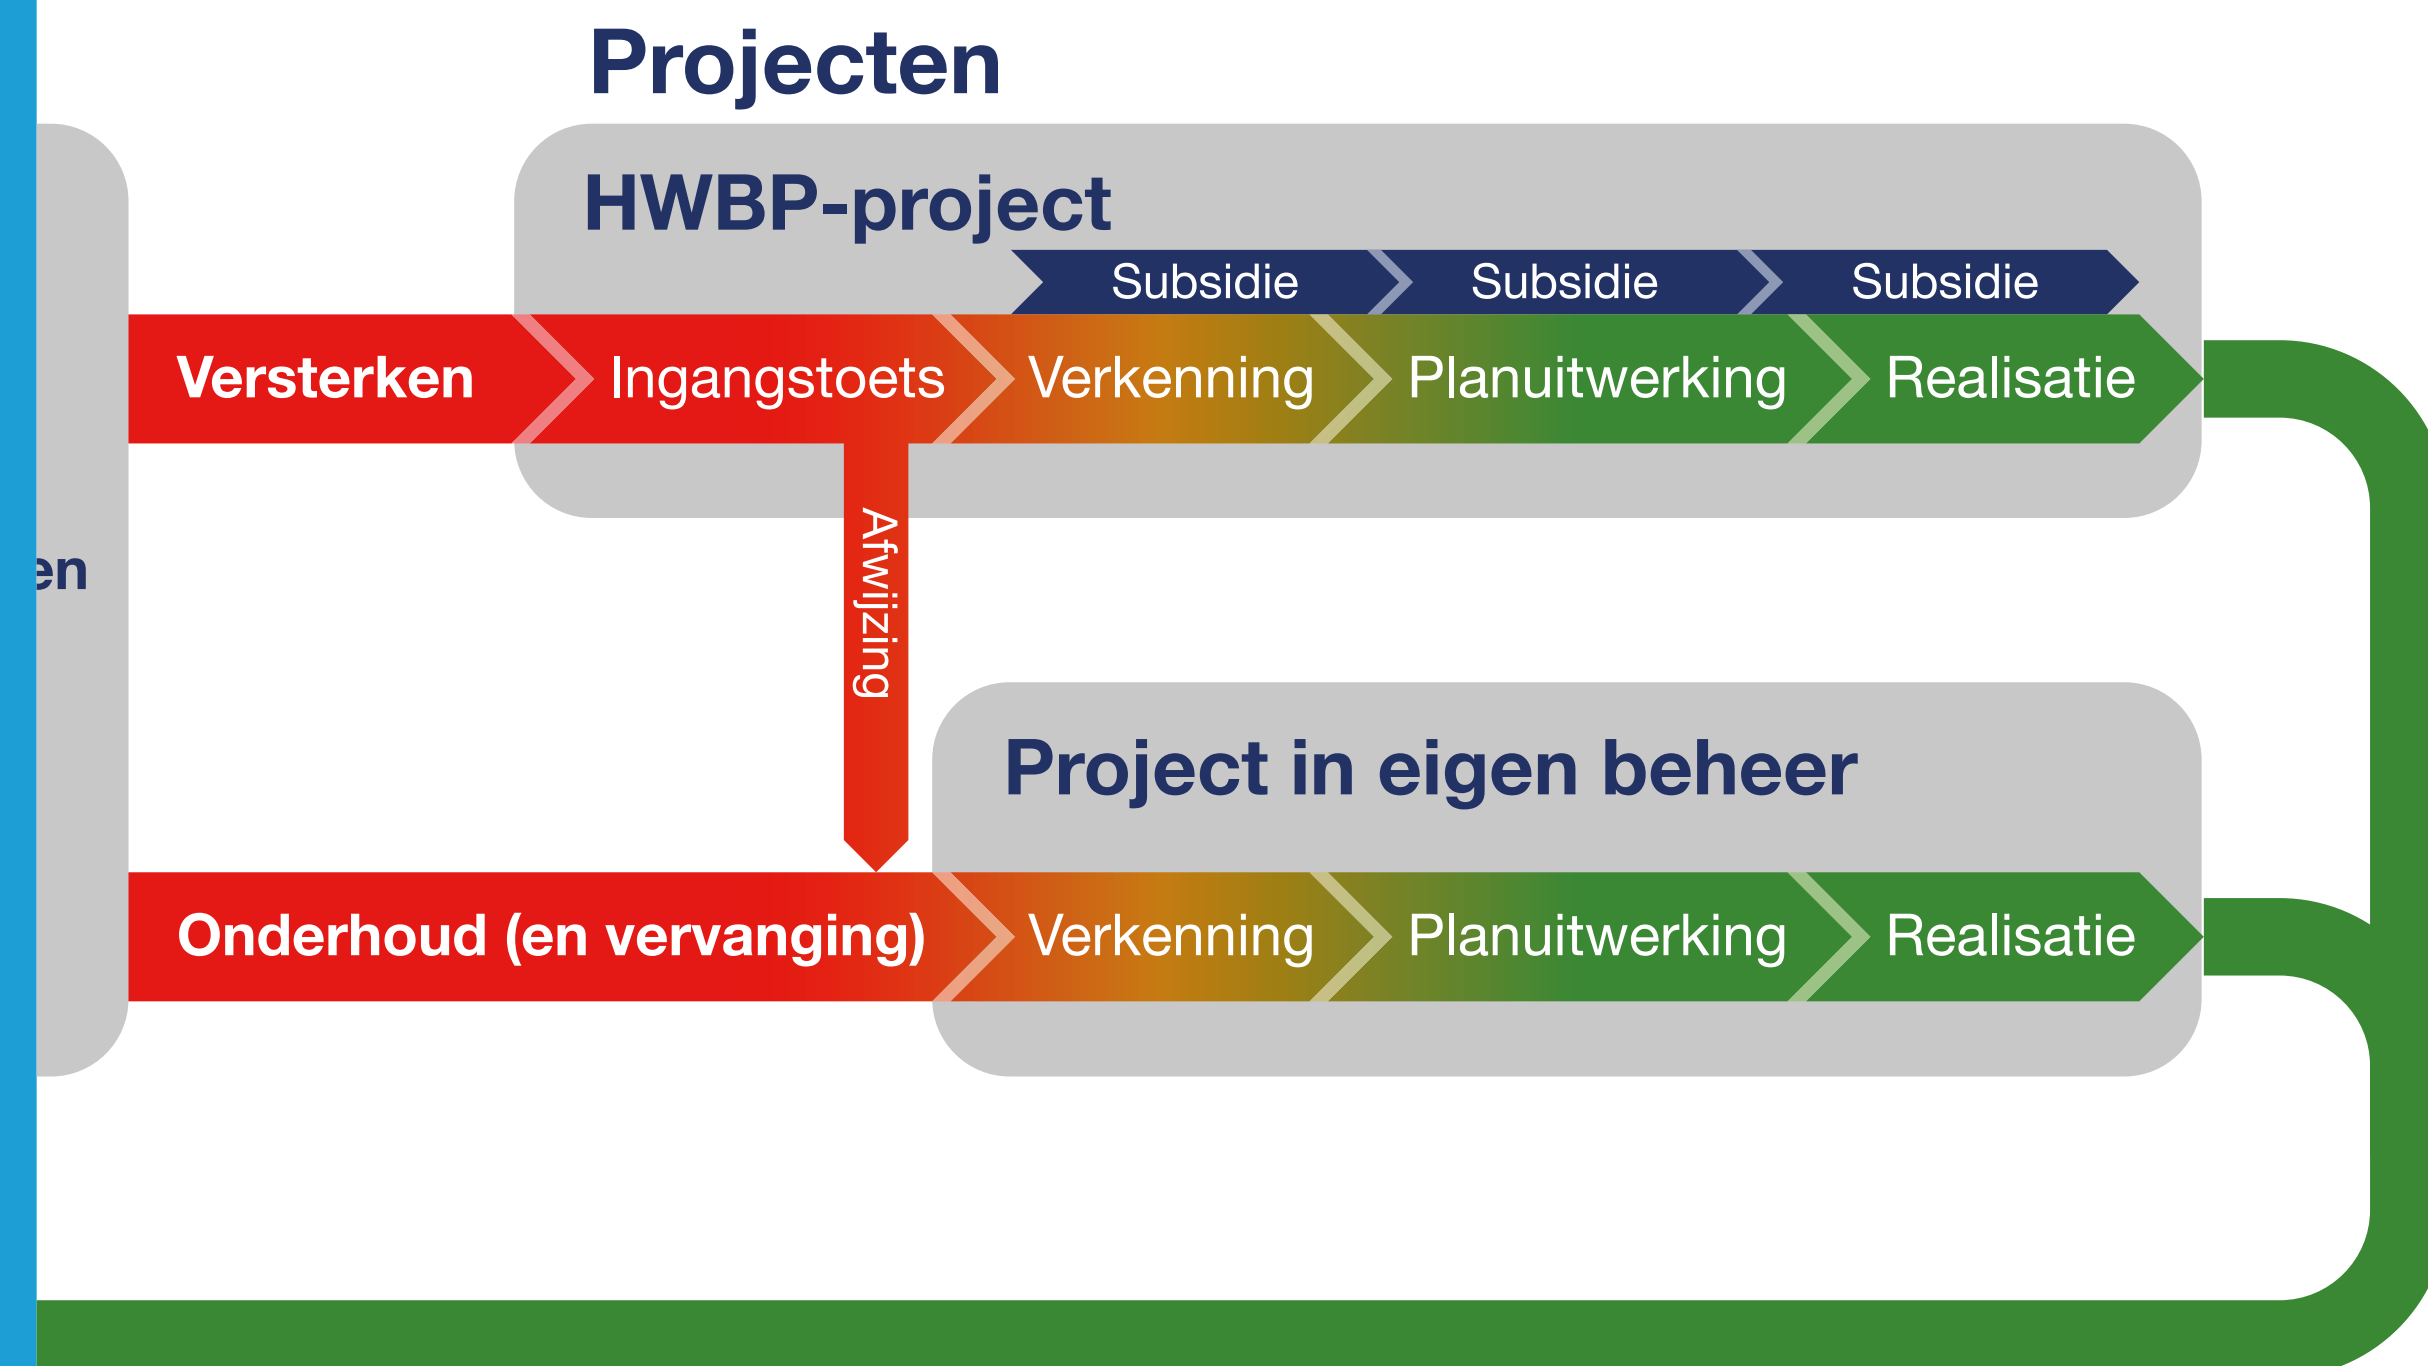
Projecten

HWBP-project

Subsidie Subsidie Subsidie

Versterken Ingangstoets Verkenning Planuitwerking Realisatie

en

Afwijzing

Project in eigen beheer

Onderhoud (en vervanging) Verkenning Planuitwerking Realisatie